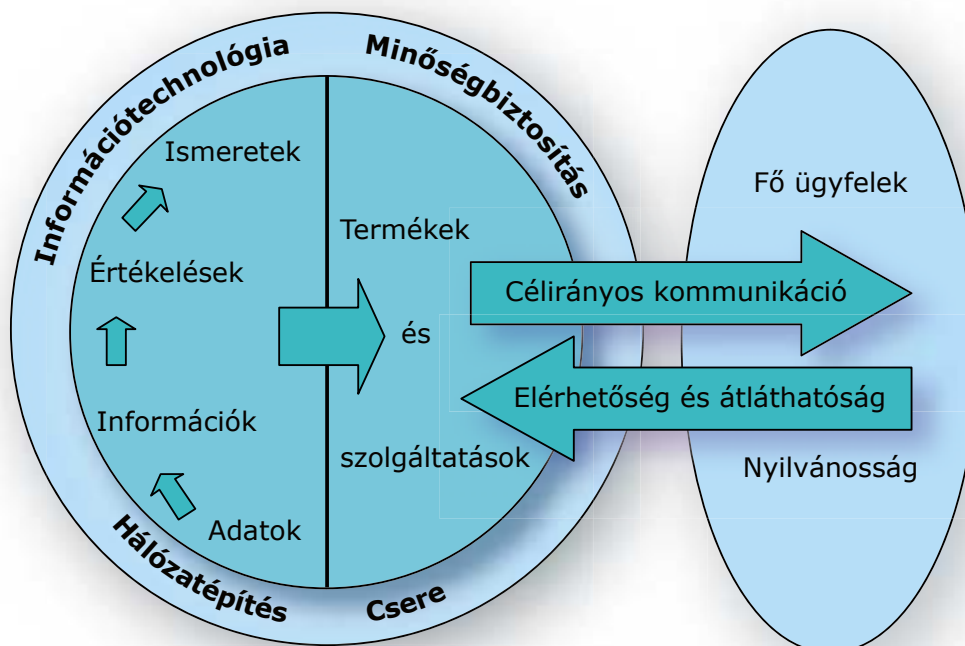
Információtechnológia

Minőségbiztosítás

Ismeretek

Értékelések

Információk

Adatok

Termékek

és

szolgáltatások

Hálózatépítés

Csere

Fő ügyfelek

Célirányos kommunikáció

Elérhetőség és átláthatóság

Nyilvánosság